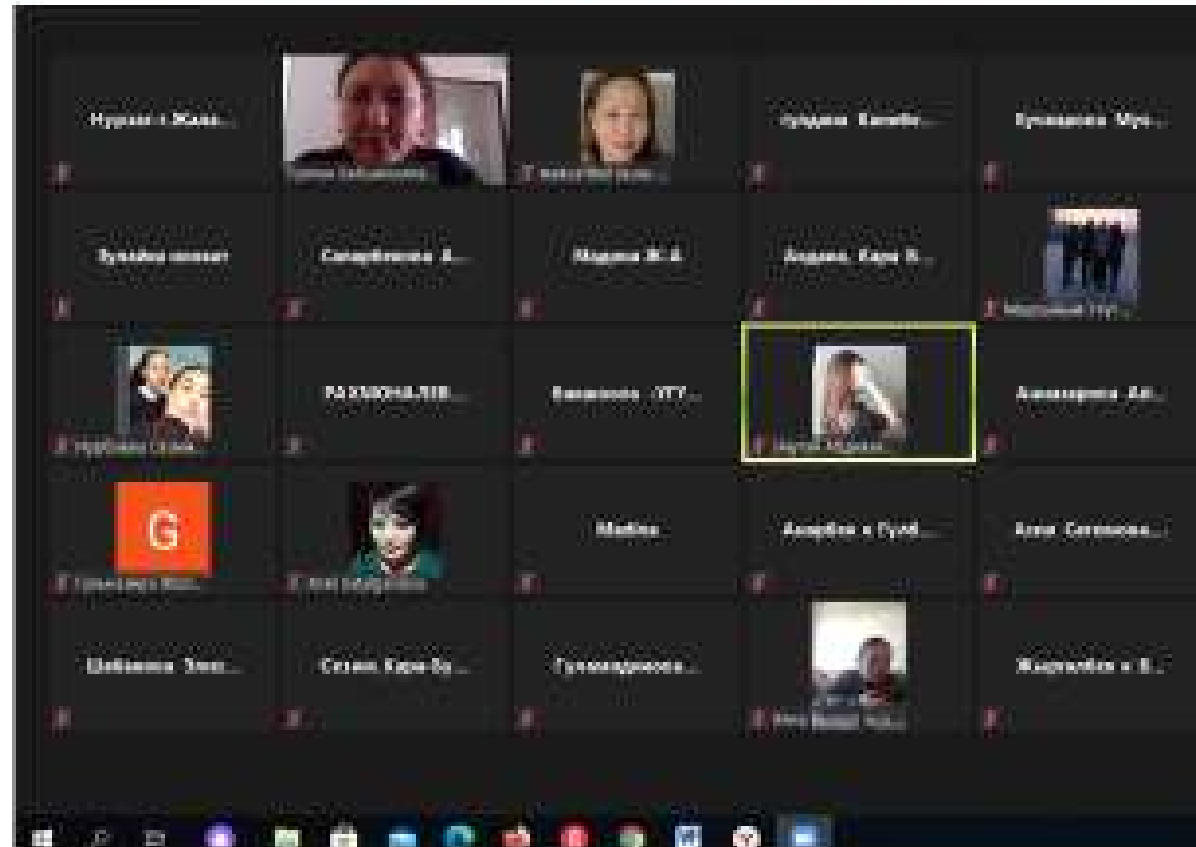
Нурлан Жаксы...

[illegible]

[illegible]

Гулдана Калыбе...

Гульнарова Мун...

Зульфия ассоват

Сапарбекова А...

Мадина Ж.А

Асудина Кара К...

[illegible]

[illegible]

РАХИМОВА ЛЕВ...

Ваншкова УГТ...

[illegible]

Акмаларова Ал...

G

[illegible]

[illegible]

Мойна

Акырбек к Гулб...

Алия Салимова...

Шабанова Элмз...

Сезим Кара-бу...

Гулназарова...

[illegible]

Жаркынбек к В...